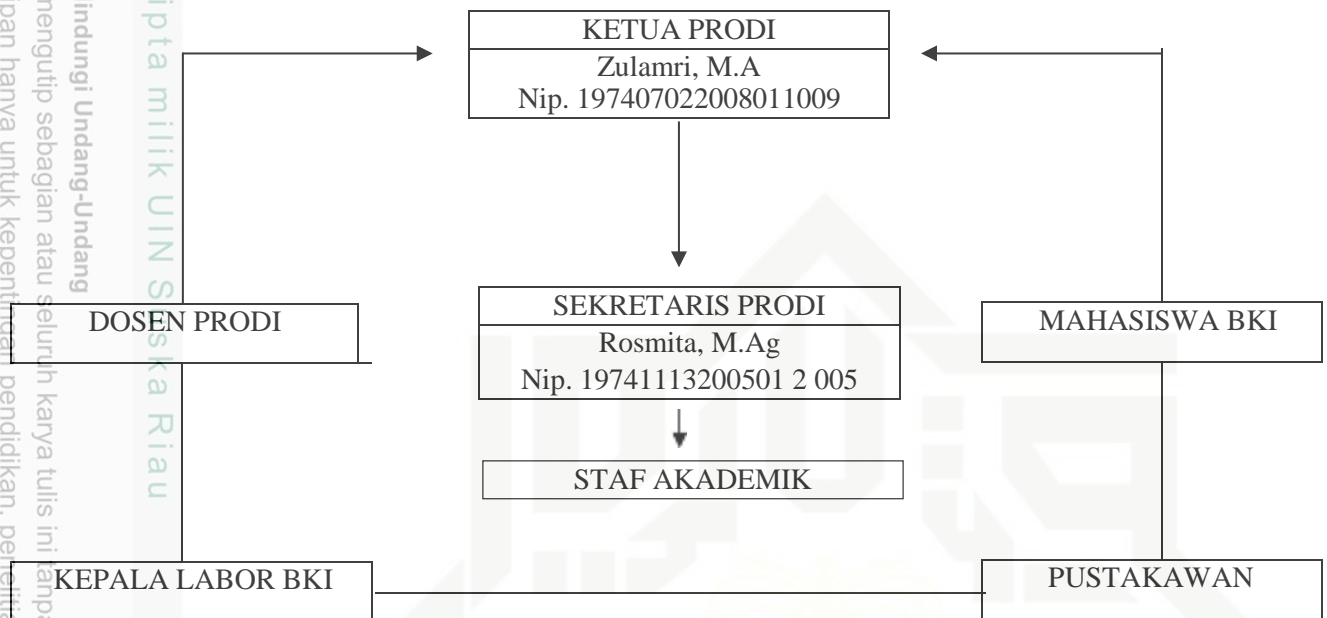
KETUA PRODI
Zulamri, M.A
Nip. 197407022008011009

DOSEN PRODI

SEKRETARIS PRODI
Rosmita, M.Ag
Nip. 19741113200501 2 005

MAHASISWA BKI

STAF AKADEMIK

KEPALA LABOR BKI

PUSTAKAWAN

ipta milik UIN Suska Riau

indungi Undang-Undang
mengutip sebagian atau seluruh karya tulis ini tanpa
ipan hanya untuk kepentingan pendidikan, penelitian